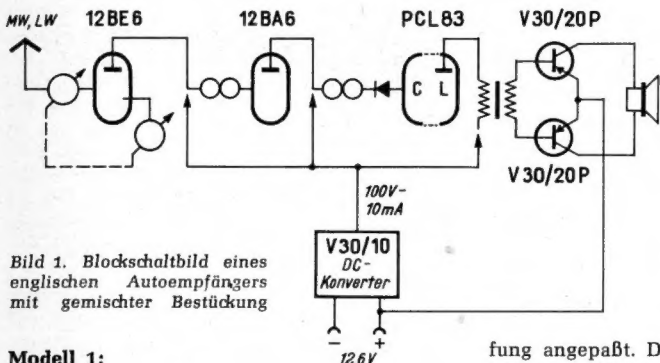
MW, LW

12BE6

12BA6

PCL83

V30/20P

C L

V30/20P

100V-
10mA

V30/10
DC-
Konverter

Bild 1. Blockschaltbild eines englischen Autoempfängers mit gemischter Bestückung

−
+
12,6V

Modell 1:

fung angepaßt. D